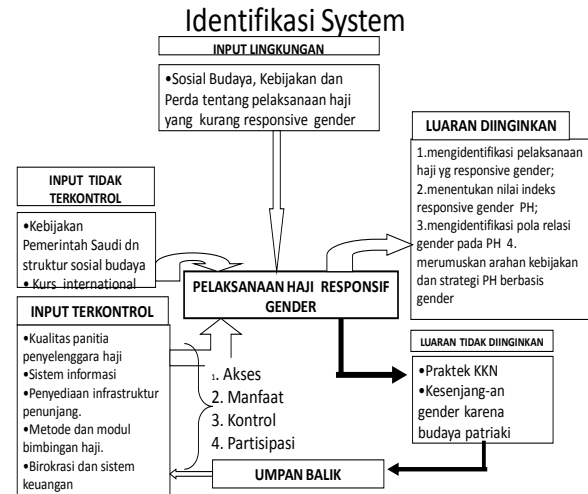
Identifikasi System

INPUT LINGKUNGAN

•Sosial Budaya, Kebijakan dan Perda tentang pelaksanaan haji yang kurang responsive gender

LUARAN DIINGINKAN

1.mengidentifikasi pelaksanaan haji yg responsive gender;
2.menentukan nilai indeks responsive gender PH;
3.mengidentifikasi pola relasi gender pada PH 4. merumuskan arahan kebijakan dan strategi PH berbasis gender

INPUT TIDAK TERKONTROL

•Kebijakan Pemerintah Saudi dn struktur sosial budaya
• Kurs international

PELAKSANAAN HAJI RESPONSIF GENDER

INPUT TERKONTROL

•Kualitas panitia penyelenggara haji
•Sistem informasi
•Penyediaan infrastruktur penunjang.
•Metode dan modul bimbingan haji.
•Birokrasi dan sistem keuangan

1. Akses
2. Manfaat
3. Kontrol
4. Partisipasi

LUARAN TIDAK DIINGINKAN

•Praktek KKN
•Kesenjang-an gender karena budaya patriaki

UMPAN BALIK